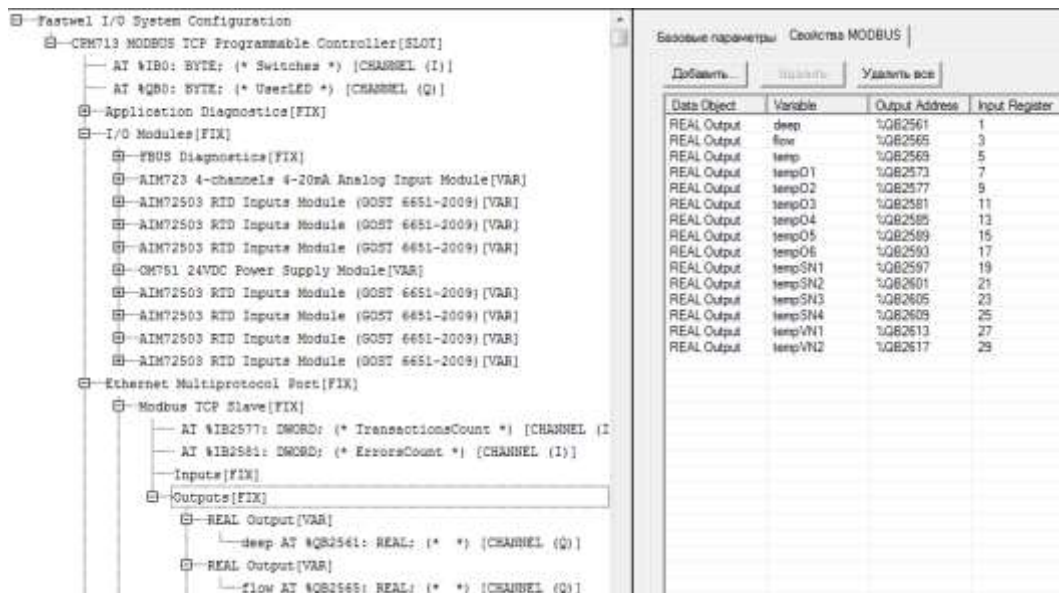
Fastwel I/O System Configuration
CPM713 MODBUS TCP Programmable Controller[SLOT]
AT %IB0: BYTE; (* Switches *) [CHANNEL (I)]
AT %QB0: BYTE; (* UserLED *) [CHANNEL (Q)]
Application Diagnostics[FIX]
I/O Modules[FIX]
FBUS Diagnostics[FIX]
AIM723 4-channels 4-20mA Analog Input Module[VAR]
AIM72503 RTD Inputs Module (GOST 6651-2009)[VAR]
AIM72503 RTD Inputs Module (GOST 6651-2009)[VAR]
AIM72503 RTD Inputs Module (GOST 6651-2009)[VAR]
OM751 24VDC Power Supply Module[VAR]
AIM72503 RTD Inputs Module (GOST 6651-2009)[VAR]
AIM72503 RTD Inputs Module (GOST 6651-2009)[VAR]
AIM72503 RTD Inputs Module (GOST 6651-2009)[VAR]
AIM72503 RTD Inputs Module (GOST 6651-2009)[VAR]
Ethernet Multiprotocol Port[FIX]
Modbus TCP Slave[FIX]
AT %IB2577: DWORD; (* TransactionsCount *) [CHANNEL (I
AT %IB2581: DWORD; (* ErrorsCount *) [CHANNEL (I)]
Inputs[FIX]
Outputs[FIX]
REAL Output[VAR]
deep AT %QB2561: REAL; (* *) [CHANNEL (Q)]
REAL Output[VAR]
flow AT %QB2565: REAL; (* *) [CHANNEL (Q)]

Базовые параметры Свойства MODBUS

Добавить... Удалить Удалить все

| Data Object | Variable | Output Address | Input Register |
|---|---|---|---|
| REAL Output | deep | %QB2561 | 1 |
| REAL Output | flow | %QB2565 | 3 |
| REAL Output | temp | %QB2569 | 5 |
| REAL Output | tempO1 | %QB2573 | 7 |
| REAL Output | tempO2 | %QB2577 | 9 |
| REAL Output | tempO3 | %QB2581 | 11 |
| REAL Output | tempO4 | %QB2585 | 13 |
| REAL Output | tempO5 | %QB2589 | 15 |
| REAL Output | tempO6 | %QB2593 | 17 |
| REAL Output | tempSN1 | %QB2597 | 19 |
| REAL Output | tempSN2 | %QB2601 | 21 |
| REAL Output | tempSN3 | %QB2605 | 23 |
| REAL Output | tempSN4 | %QB2609 | 25 |
| REAL Output | tempVN1 | %QB2613 | 27 |
| REAL Output | tempVN2 | %QB2617 | 29 |